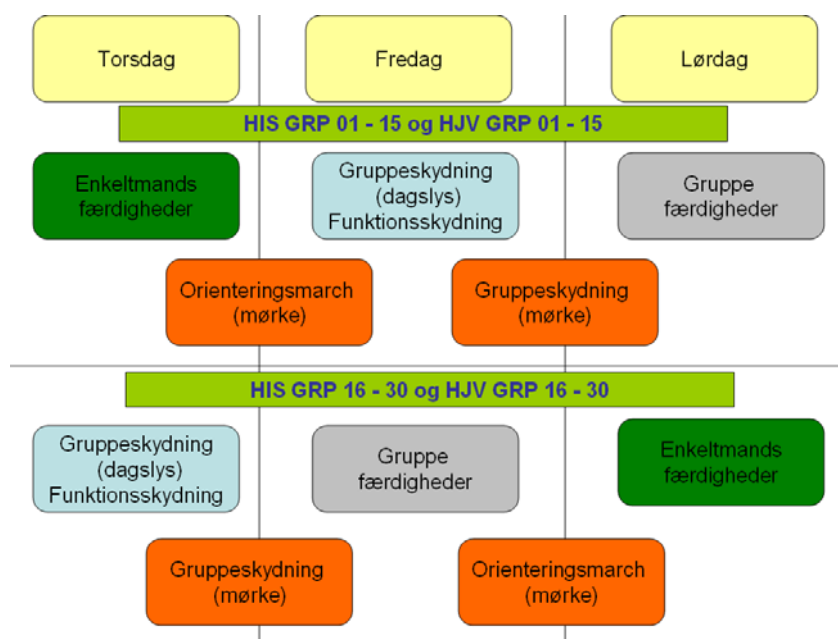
Torsdag

Fredag

Lørdag

HIS GRP 01 - 15 og HJV GRP 01 - 15

Enkeltmands færdigheder

Gruppeskydning (dagslys) Funktionsskydning

Gruppe færdigheder

Orienteringsmarch (mørke)

Gruppeskydning (mørke)

HIS GRP 16 - 30 og HJV GRP 16 - 30

Gruppeskydning (dagslys) Funktionsskydning

Gruppe færdigheder

Enkeltmands færdigheder

Gruppeskydning (mørke)

Orienteringsmarch (mørke)